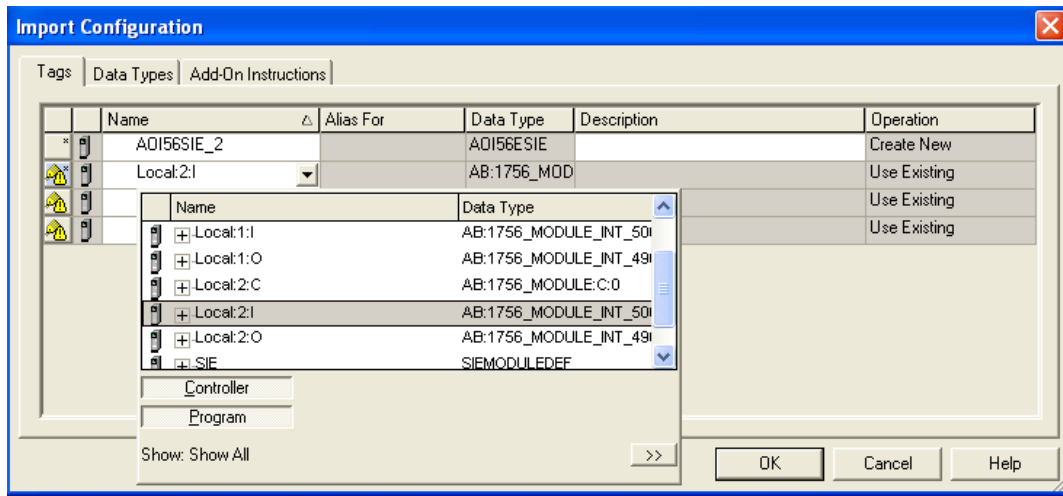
Import Configuration

Tags | Data Types | Add-On Instructions

| | | Name | Alias For | Data Type | Description | Operation |
|---|---|---|---|---|---|---|
| * | | AOI56SIE_2 | | AOI56ESIE | | Create New |
| | | Local:2:I | | AB:1756_MOD | | Use Existing |
| | | | | | | Use Existing |
| | | | | | | Use Existing |

| | Name | Data Type |
|---|---|---|
| | Local:1:I | AB:1756_MODULE_INT_50 |
| | Local:1:O | AB:1756_MODULE_INT_49 |
| | Local:2:C | AB:1756_MODULE:C:0 |
| | Local:2:I | AB:1756_MODULE_INT_50 |
| | Local:2:O | AB:1756_MODULE_INT_49 |
| | SIE | SIEMODULEDEF |

Controller

Program

Show: Show All

>>

OK

Cancel

Help